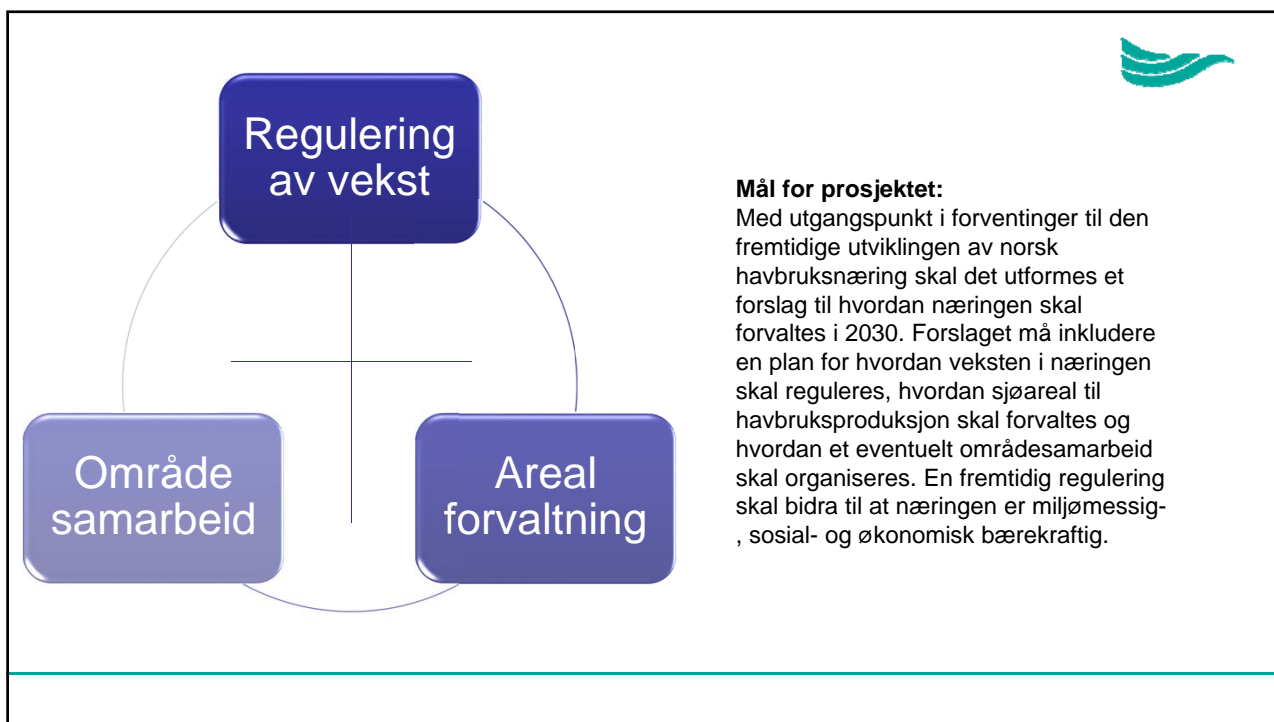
Regulering av vekst

Område samarbeid

Areal forvaltning

**Mål for prosjektet:**
Med utgangspunkt i forventinger til den fremtidige utviklingen av norsk havbruksnæring skal det utformes et forslag til hvordan næringen skal forvaltes i 2030. Forslaget må inkludere en plan for hvordan veksten i næringen skal reguleres, hvordan sjøareal til havbruksproduksjon skal forvaltes og hvordan et eventuelt områdesamarbeid skal organiseres. En fremtidig regulering skal bidra til at næringen er miljømessig-, sosial- og økonomisk bærekraftig.